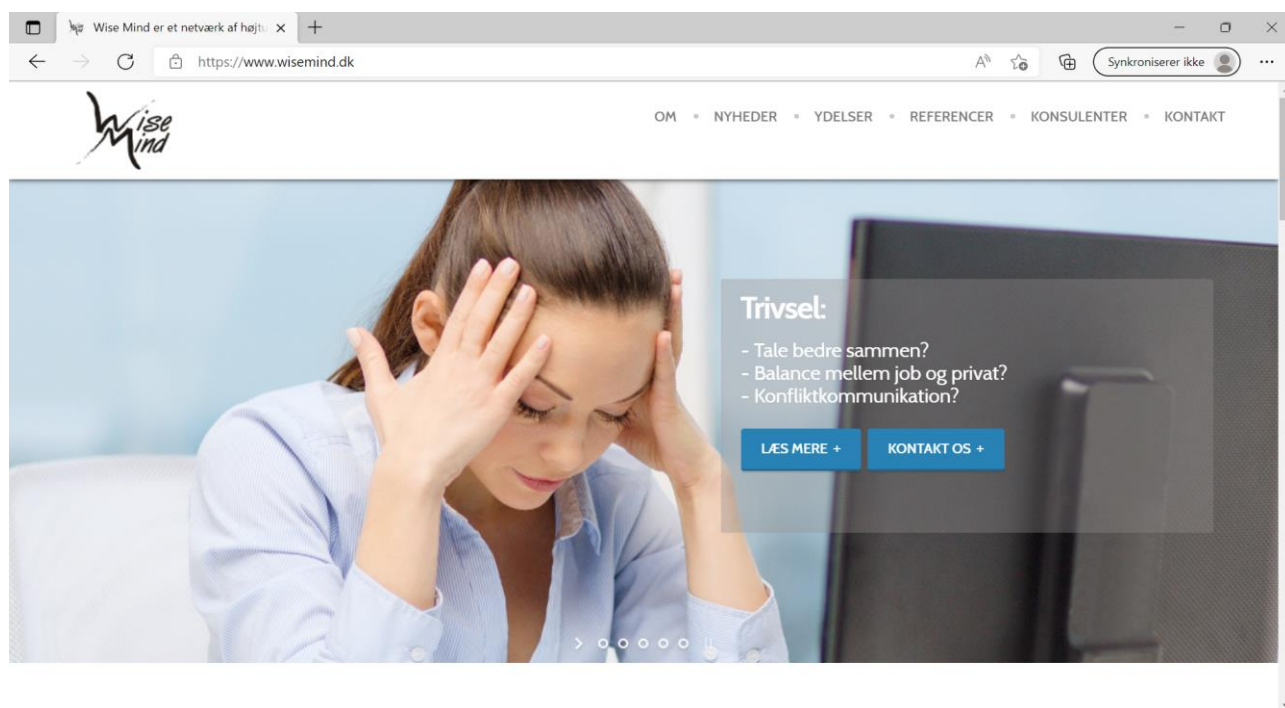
Wise Mind er et netværk af højtu

https://www.wisemind.dk

Synkroniserer ikke

Wise Mind

OM • NYHEDER • YDELSER • REFERENCER • KONSULENTER • KONTAKT

Trivsel:

- Tale bedre sammen?
- Balance mellem job og privat?
- Konfliktkommunikation?

LÆS MERE +

KONTAKT OS +